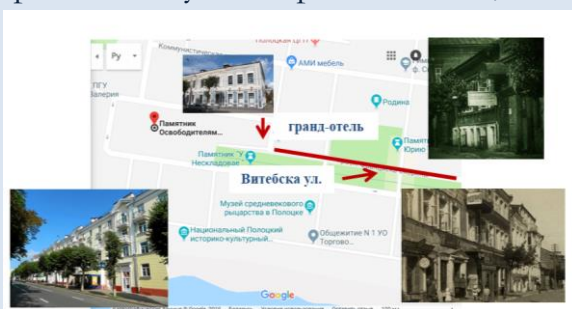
Ру
Коммунистическая
Полоцкий ЦТТ
ПГУ
Валерия
АМИ мебель
Родина
Памятник Освободителям...
гранд-отель
Памятник Юрию
Памятник "У Несклад
Витебска ул.
Музей средневекового рыцарства в Полоцке
Национальный Полоцкий историко-культурный...
Общежитие N 1 УО Торгово...
Google
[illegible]